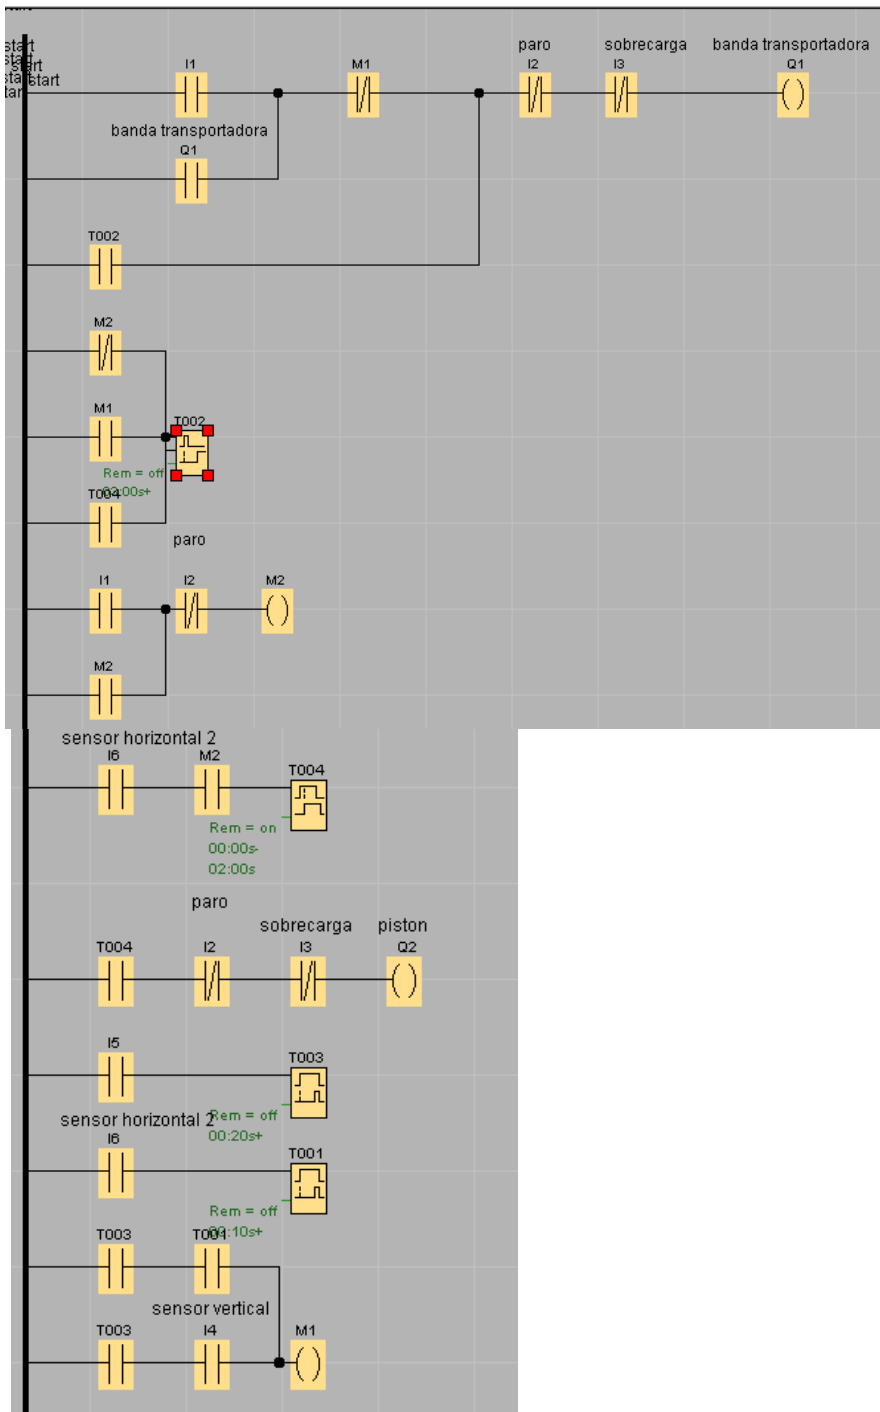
start
start
start
start
start

paro
sobrecarga
banda transportadora

I1
M1
I2
I3
Q1

banda transportadora
Q1

T002

M2

M1
T002
Rem = off
02:00s+
T004

paro

I1
I2
M2

M2

sensor horizontal 2
I6
M2
T004
Rem = on
00:00s
02:00s

paro
sobrecarga
piston
T004
I2
I3
Q2

I5
T003
Rem = off
00:20s+
sensor horizontal 2
I6
T001
Rem = off
00:10s+

T003
T001
sensor vertical
T003
I4
M1